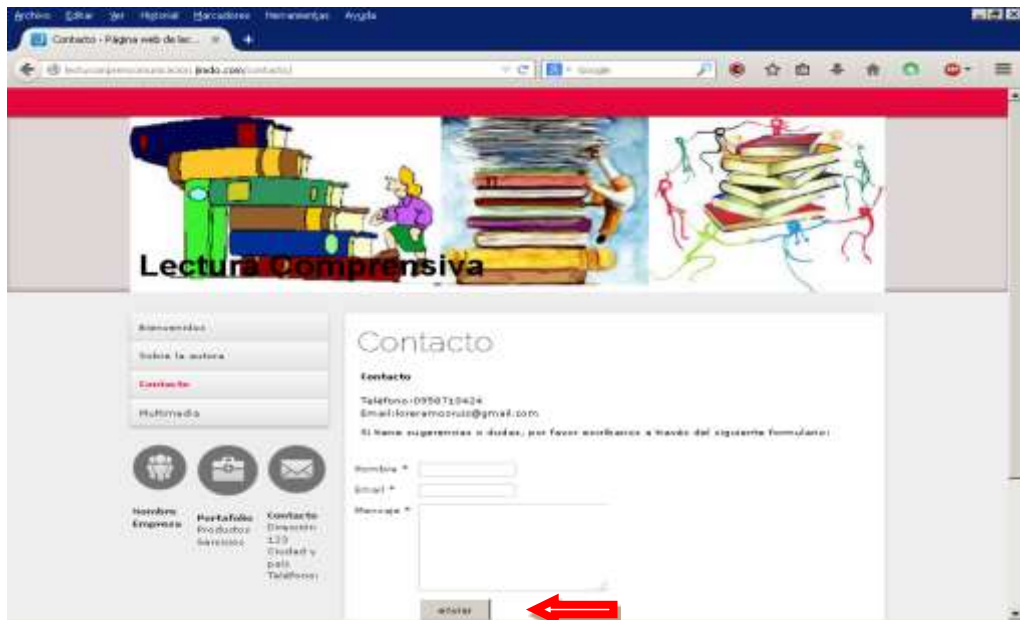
Archivo Editar Ver Historial Marcadores Herramientas Ayuda

Contacto - Página web de lec...

lecturacomprensivamaria.jimdo.com/contacto/

Google

Lectura Comprensiva

Bienvenidos

Sobre la autora

Contacto

Multimedia

Nombre Empresa

Portafolio Productos Servicios

Contacto Dirección: 123 Ciudad y país Teléfono:

Contacto

Contacto

Teléfono:0958710424
Email:loreramosruiz@gmail.com

Si tiene sugerencias o dudas, por favor escríbanos a través del siguiente formulario:

Nombre *

Email *

Mensaje *

enviar